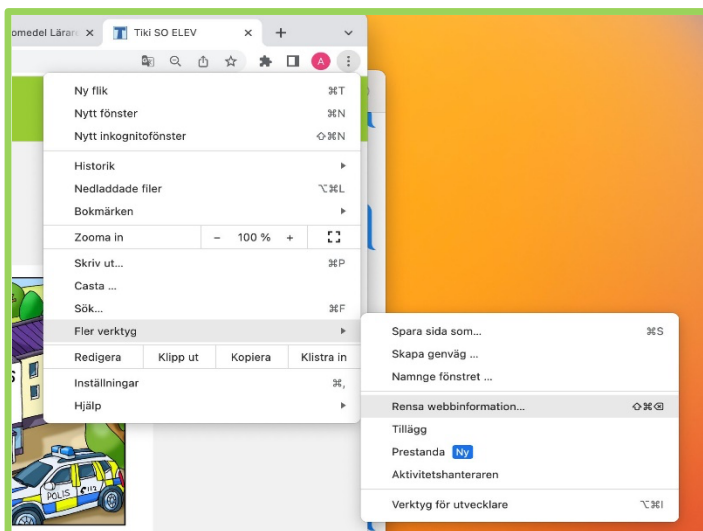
omedel Lärar ×
Tiki SO ELEV ×
+

A

Ny flik ⌘T
Nytt fönster ⌘N
Nytt inkognitofönster ⇧⌘N

Historik ▸
Nedladdade filer ⌥⌘L
Bokmärken ▸

Zooma in – 100 % +

Skriv ut... ⌘P
Casta ...
Sök... ⌘F
Fler verktyg ▸

Redigera Klipp ut Kopiera Klistra in

Inställningar ⌘,
Hjälp ▸

Spara sida som... ⌘S
Skapa genväg ...
Namnge fönstret ...

Rensa webbinformation... ⇧⌘⌫
Tillägg
Prestanda Ny
Aktivitetshanteraren

Verktyg för utvecklare ⌥⌘I

POLIS